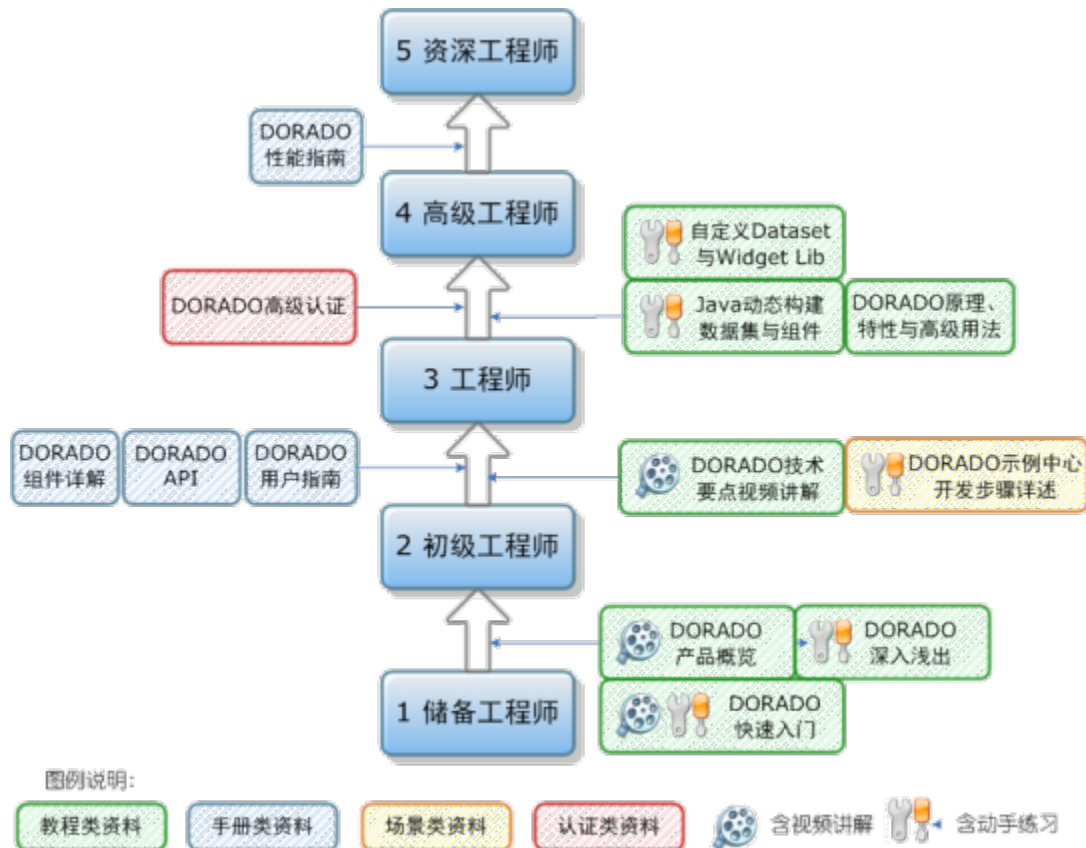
5 资深工程师

DORADO 性能指南

4 高级工程师

自定义Dataset 与Widget Lib

DORADO高级认证

Java动态构建数据集与组件

DORADO原理、特性与高级用法

3 工程师

DORADO 组件详解

DORADO API

DORADO 用户指南

DORADO技术要点视频讲解

DORADO示例中心开发步骤详述

2 初级工程师

DORADO 产品概览

DORADO 深入浅出

1 储备工程师

DORADO 快速入门

图例说明:

教程类资料 手册类资料 场景类资料 认证类资料 含视频讲解 含动手练习